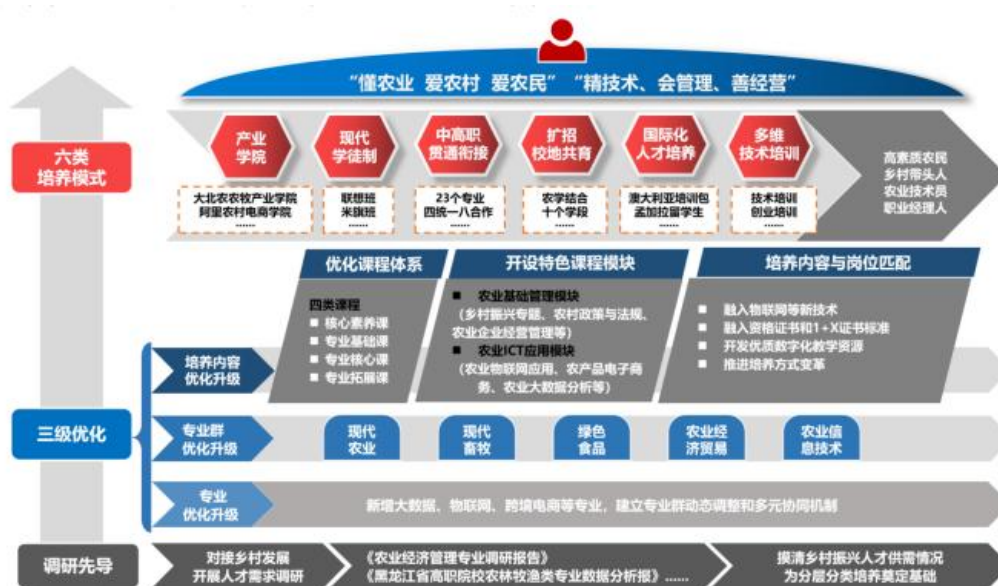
“懂农业 爱农村 爱农民” “精技术、会管理、善经营”

六类培养模式

产业学院
大北农农牧产业学院
阿里农村电商学院
……

现代学徒制
联想班
米旗班
……

中高职贯通衔接
23个专业
四统一八合作
……

扩招校地共育
农学结合
十个学段
……

国际化人才培养
澳大利亚培训包
孟加拉留学生
……

多维技术培训
技术培训
创业培训
……

高素质农民
乡村带头人
农业技术员
职业经理人

优化课程体系
四类课程
■ 核心素养课
■ 专业基础课
■ 专业核心课
■ 专业拓展课

开设特色课程模块
■ 农业基础管理模块
（乡村振兴专题、农村政策与法规、农业企业经营管理等）
■ 农业ICT应用模块
（农业物联网应用、农产品电子商务、农业大数据分析等）

培养内容与岗位匹配
■ 融入物联网等新技术
■ 融入资格证书和1+X证书标准
■ 开发优质数字化教学资源
■ 推进培养方式变革

三级优化

培养内容优化升级

专业群优化升级
现代农业
现代畜牧
绿色食品
农业经济贸易
农业信息技术

专业优化升级
新增大数据、物联网、跨境电商等专业，建立专业群动态调整和多元协同机制

调研先导
对接乡村发展开展人才需求调研
《农业经济管理专业调研报告》
《黑龙江省高职院校农林牧渔类专业数据分析报》……
摸清乡村振兴人才供需情况为分层分类培养奠定基础